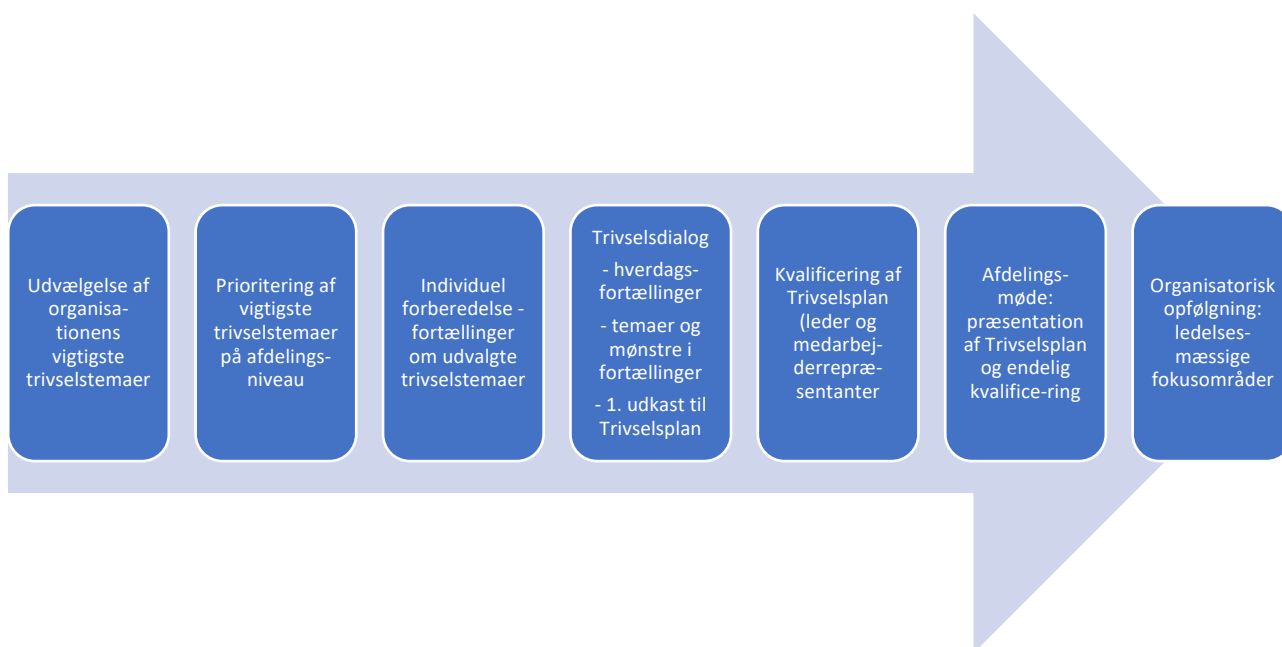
Udvælgelse af organisationens vigtigste trivselstemaer

Prioritering af vigtigste trivselstemaer på afdelingsniveau

Individuel forberedelse - fortællinger om udvalgte trivselstemaer

Trivselsdialog
- hverdagsfortællinger
- temaer og mønstre i fortællinger
- 1. udkast til Trivselsplan

Kvalificering af Trivselsplan (leder og medarbejderrepræsentanter

Afdelingsmøde: præsentation af Trivselsplan og endelig kvalifice-ring

Organisatorisk opfølgning: ledelsesmæssige fokusområder